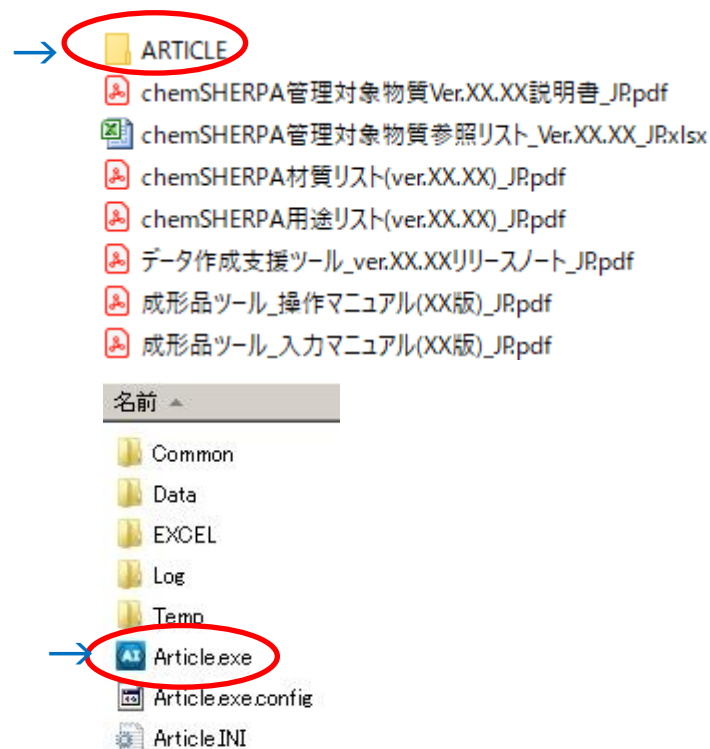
ARTICLE
chemSHERPA管理対象物質Ver.XX.XX説明書_JP.pdf
chemSHERPA管理対象物質参照リスト_Ver.XX.XX_JP.xlsx
chemSHERPA材質リスト(ver.XX.XX)_JP.pdf
chemSHERPA用途リスト(ver.XX.XX)_JP.pdf
データ作成支援ツール_ver.XX.XXリリースノート_JP.pdf
成形品ツール_操作マニュアル(XX版)_JP.pdf
成形品ツール_入力マニュアル(XX版)_JP.pdf

名前

Common
Data
EXCEL
Log
Temp
Article.exe
Article.exe.config
Article.INI